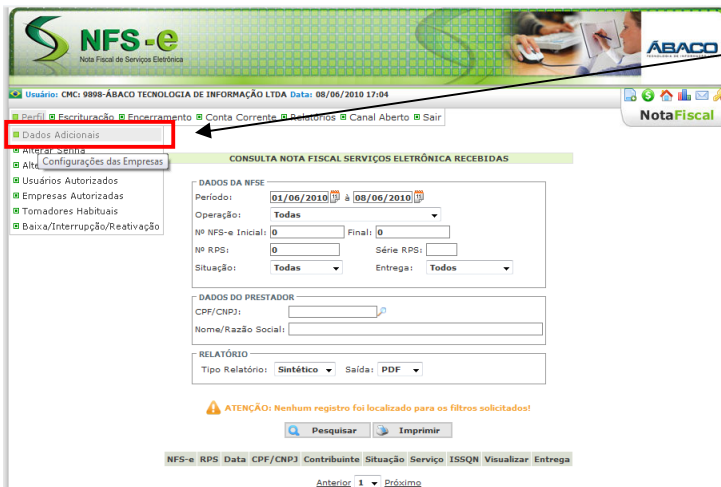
NFS-e
Nota Fiscal de Serviços Eletrônica

ÁBACO

Usuário: CMC: 9898-ÁBACO TECNOLOGIA DE INFORMAÇÃO LTDA Data: 08/06/2010 17:04

Perfil Escrituração Encerramento Conta Corrente Relatórios Canal Aberto Sair

NotaFiscal

Dados Adicionais
Alterar Senha
Alte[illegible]
Configurações das Empresas
Usuários Autorizados
Empresas Autorizadas
Tomadores Habituais
Baixa/Interrupção/Reativação

CONSULTA NOTA FISCAL SERVIÇOS ELETRÔNICA RECEBIDAS

DADOS DA NFSE
Período: 01/06/2010 à 08/06/2010
Operação: Todas
Nº NFS-e Inicial: 0 Final: 0
Nº RPS: 0 Série RPS:
Situação: Todas Entrega: Todos

DADOS DO PRESTADOR
CPF/CNPJ:
Nome/Razão Social:

RELATÓRIO
Tipo Relatório: Sintético Saída: PDF

ATENÇÃO: Nenhum registro foi localizado para os filtros solicitados!

Pesquisar Imprimir

| NFS-e | RPS | Data | CPF/CNPJ | Contribuinte | Situação | Serviço | ISSQN | Visualizar | Entrega |
|---|---|---|---|---|---|---|---|---|---|

Anterior 1 Próximo